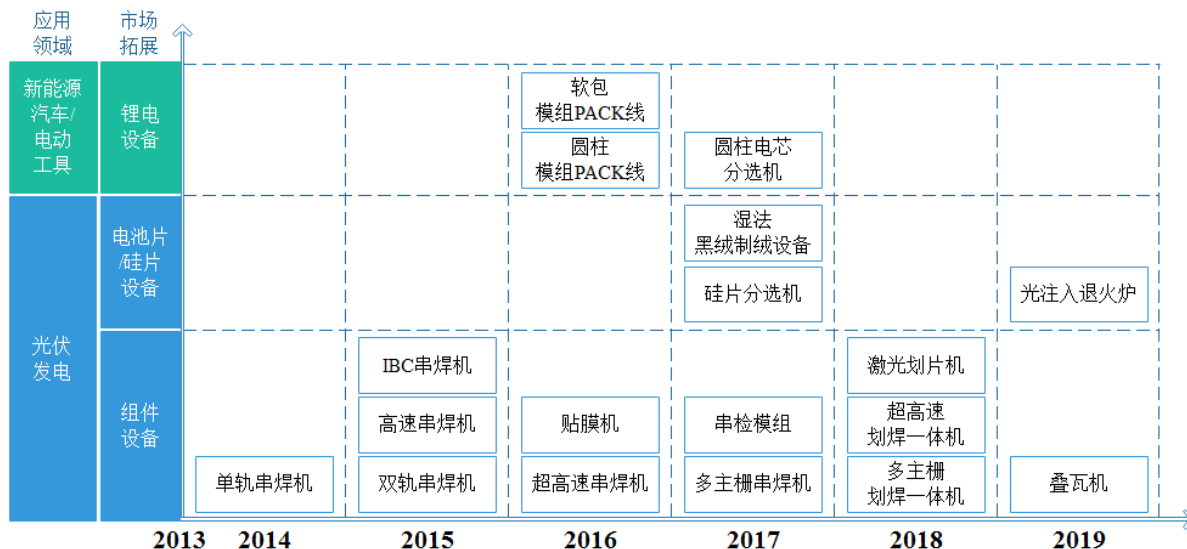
应用领域

市场拓展

新能源汽车/电动工具

锂电设备

光伏发电

电池片/硅片设备

组件设备

软包模组PACK线

圆柱模组PACK线

圆柱电芯分选机

湿法黑绒制绒设备

硅片分选机

光注入退火炉

IBC串焊机

高速串焊机

双轨串焊机

单轨串焊机

贴膜机

超高速串焊机

串检模组

多主栅串焊机

激光划片机

超高速划焊一体机

多主栅划焊一体机

叠瓦机

2013 2014 2015 2016 2017 2018 2019